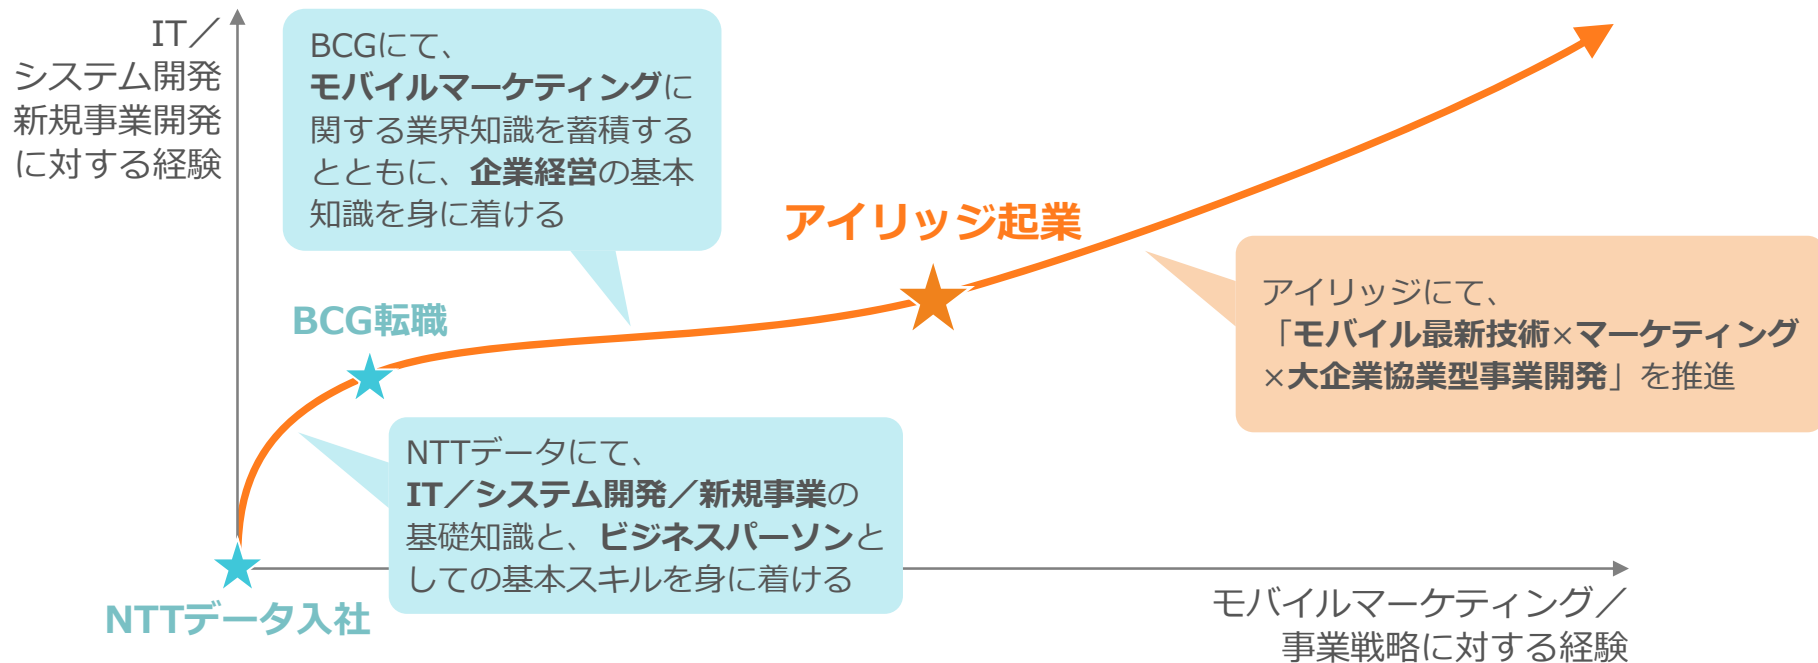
IT／
システム開発
新規事業開発
に対する経験

BCGにて、
モバイルマーケティングに関する業界知識を蓄積するとともに、企業経営の基本知識を身に着ける

アイリッジ起業

BCG転職

アイリッジにて、
「モバイル最新技術×マーケティング×大企業協業型事業開発」を推進

NTTデータにて、
IT／システム開発／新規事業の基礎知識と、ビジネスパーソンとしての基本スキルを身に着ける

NTTデータ入社

モバイルマーケティング／
事業戦略に対する経験